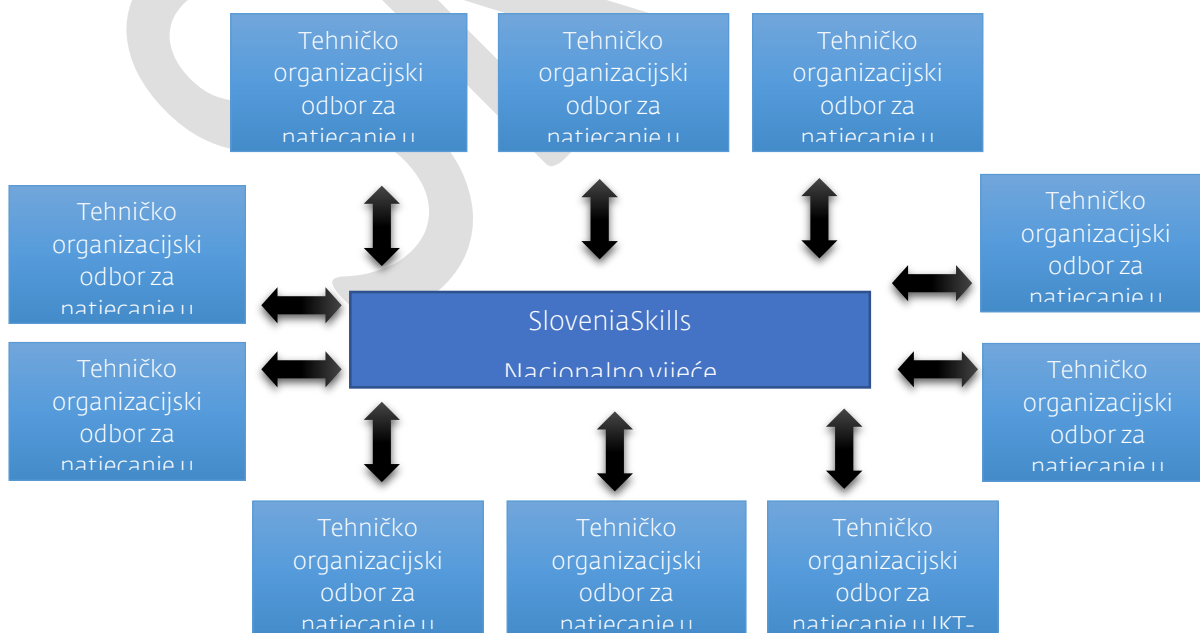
Tehničko organizacijski odbor za natjecanje u

Tehničko organizacijski odbor za natjecanje u

Tehničko organizacijski odbor za natjecanje u

Tehničko organizacijski odbor za natjecanje u

Tehničko organizacijski odbor za natjecanje u

SloveniaSkills

Nacionalno vijeće

Tehničko organizacijski odbor za natjecanje u

Tehničko organizacijski odbor za natjecanje u

Tehničko organizacijski odbor za natjecanje u

Tehničko organizacijski odbor za natjecanje u

Tehničko organizacijski odbor za natjecanje u IKT-